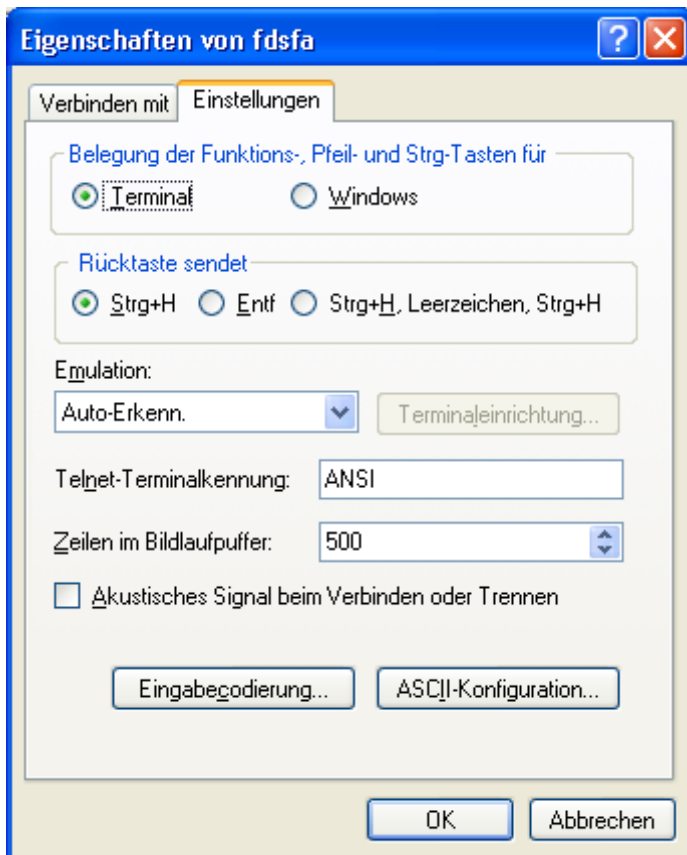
Eigenschaften von fdsfa

?

Verbinden mit

Einstellungen

Belegung der Funktions-, Pfeil- und Strg-Tasten für

Terminal

Windows

Rücktaste sendet

Strg+H

Entf

Strg+H, Leerzeichen, Strg+H

Emulation:

Auto-Erkenn.

Terminaleinrichtung...

Telnet-Terminalkennung:

ANSI

Zeilen im Bildlaufpuffer:

500

Akustisches Signal beim Verbinden oder Trennen

Eingabecodierung...

ASCII-Konfiguration...

OK

Abbrechen